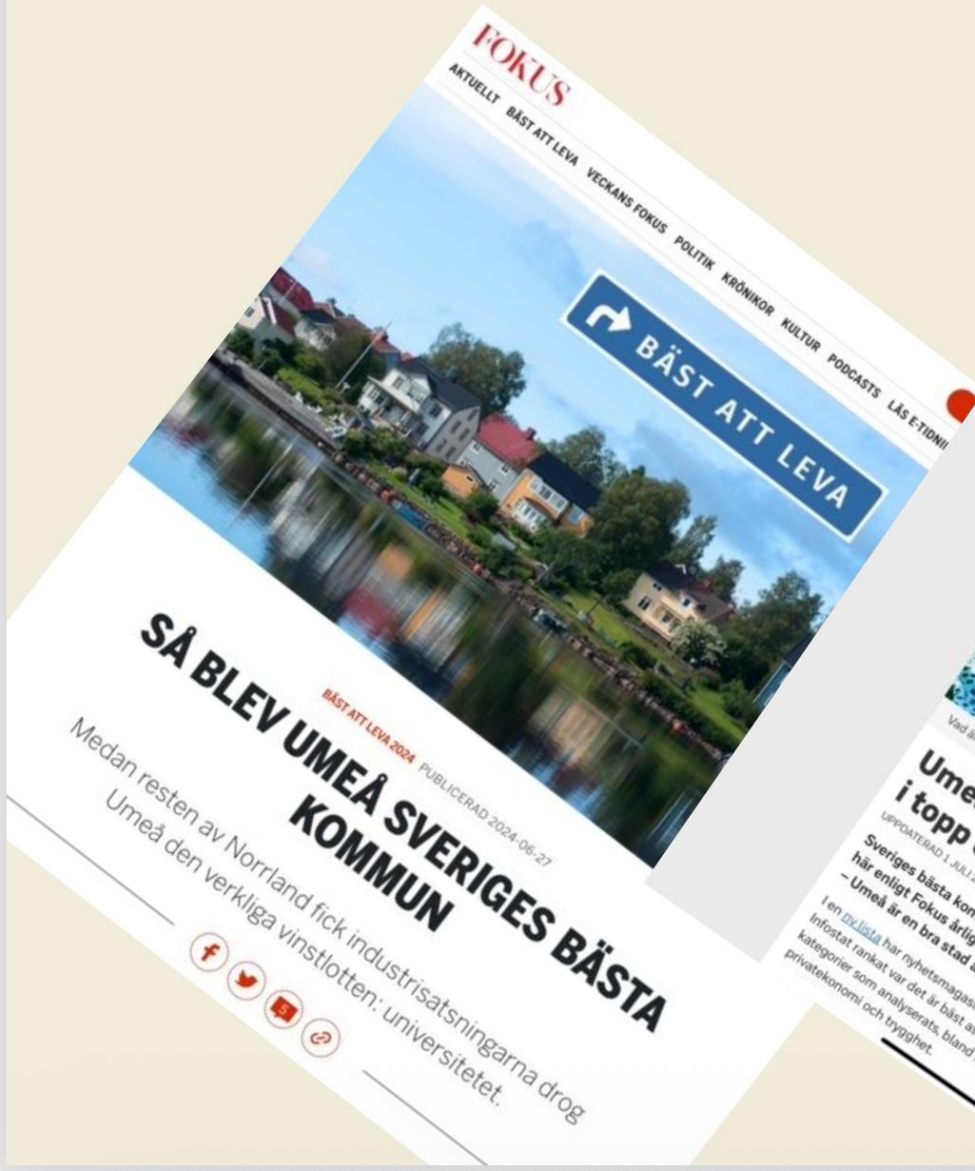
FOKUS

AKTUELLT BÄST ATT LEVA VECKANS FOKUS POLITIK KRÖNIKOR KULTUR PODCASTS LÄS E-TIDNI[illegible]

BÄST ATT LEVA

BÄST ATT LEVA 2024 PUBLICERAD 2024-06-27

SÅ BLEV UMEÅ SVERIGES BÄSTA KOMMUN

Medan resten av Norrland fick industrisatsningarna drog Umeå den verkliga vinstlotten: universitetet.

5

Vad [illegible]

Ume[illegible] i topp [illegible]

UPPDATERAD 1 JULI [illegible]

Sveriges bästa kom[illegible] här enligt Fokus årlig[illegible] – Umeå är en bra stad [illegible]

I en ny lista har nyhetsmagas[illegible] Infostat rankat var det är bäst at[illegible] kategorier som analyserats, bland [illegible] privatekonomi och trygghet.